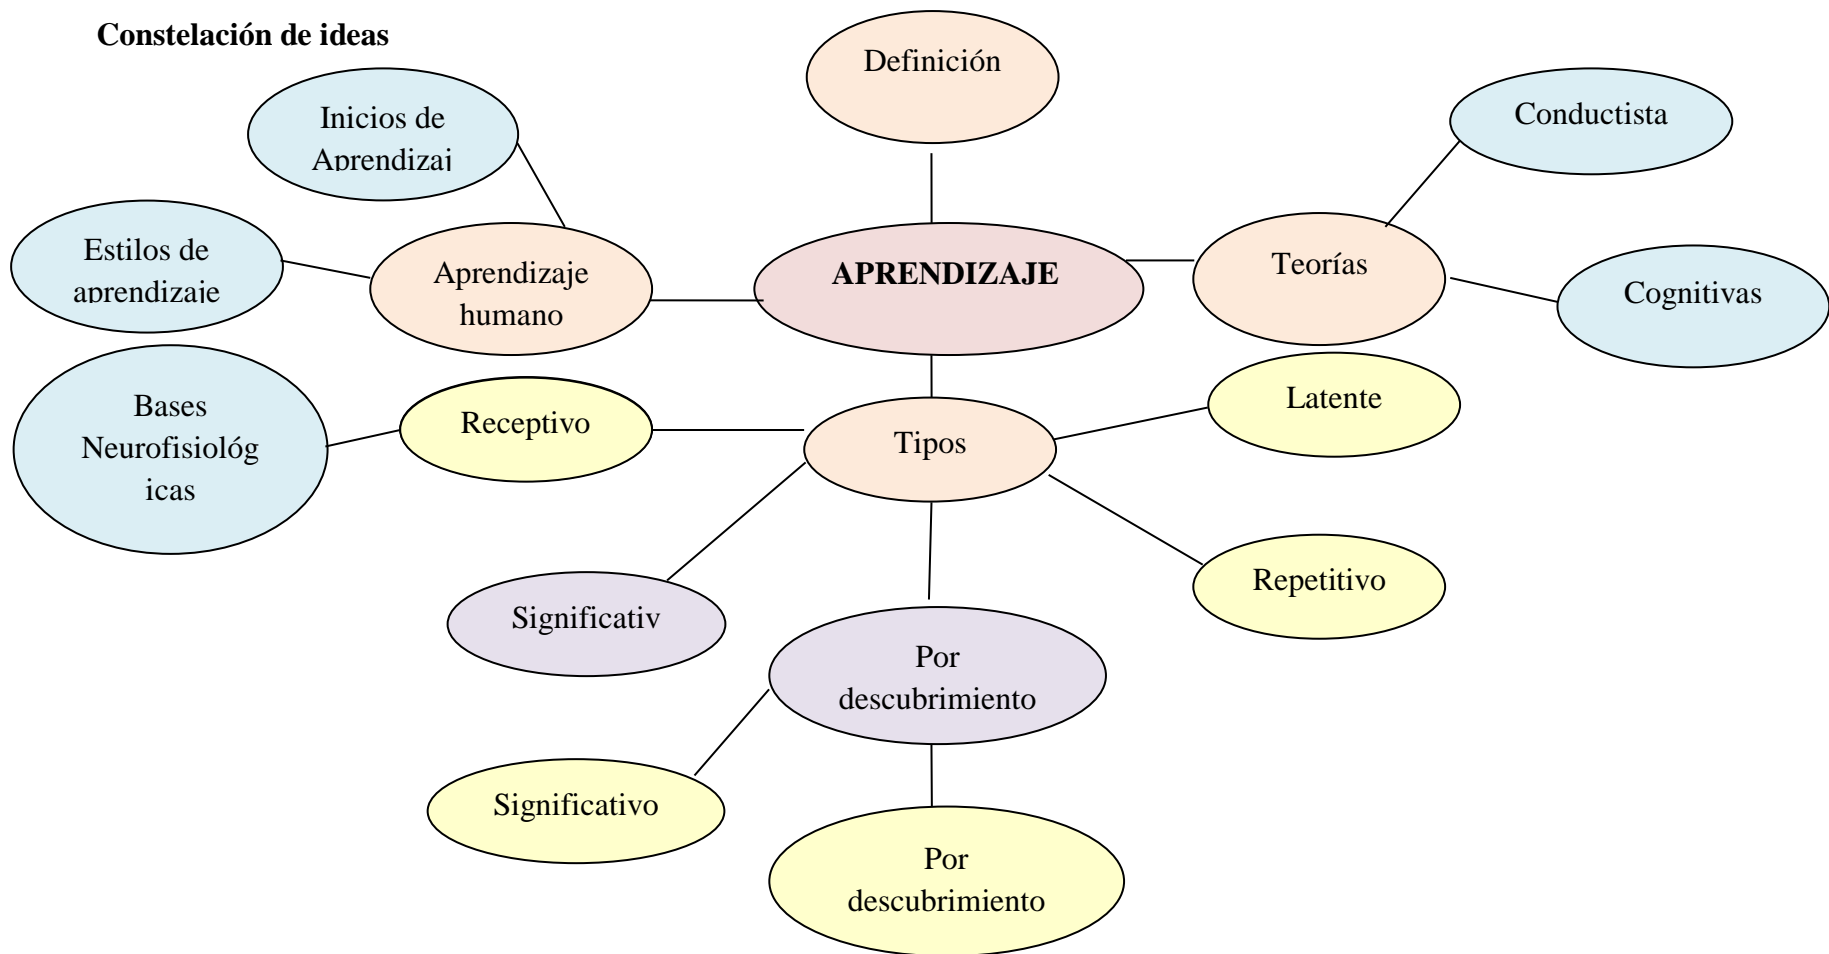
**Constelación de ideas**

Definición

Inicios de Aprendizaj

Conductista

Estilos de aprendizaje

Aprendizaje humano

**APRENDIZAJE**

Teorías

Cognitivas

Bases Neurofisiológ icas

Receptivo

Tipos

Latente

Repetitivo

Significativ

Por descubrimiento

Significativo

Por descubrimiento